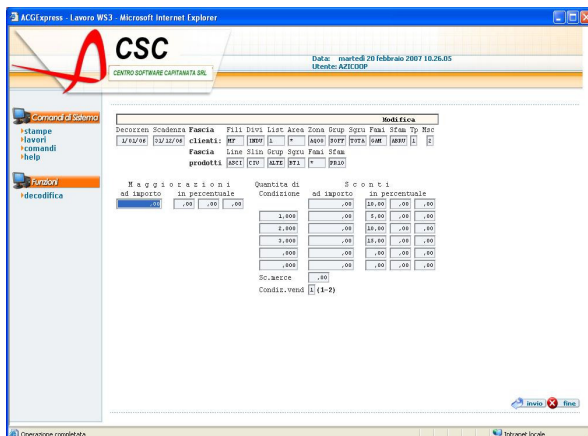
ACGExpress - Lavoro WS3 - Microsoft Internet Explorer

CSC
CENTRO SOFTWARE CAPITANATA SRL

Data: martedì 20 febbraio 2007 10.26.05
Utente: AZICOOP

Comandi di Sistema
stampe
lavori
comandi
help

Funzioni
decodifica

Modifica

| Decorren | Scadenza | Fascia | Fili | Divi | List | Area | Zona | Grup | Sgru | Fami | Sfam | Tp | Nsc |
|---|---|---|---|---|---|---|---|---|---|---|---|---|---|
| 1/01/06 | 31/12/06 | clienti: | MF | INDU | 1 | * | AG05 | SOFT | TUTA | GAM | ABBU | 1 | 2 |
| | | Fascia | Line | Slin | Grup | Sgru | Fami | Sfam | | | | | |
| | | prodotti | ASCI | CTU | ALTE | RT1 | * | PR10 | | | | | |

Maggiorazioni
ad importo | in percentuale
,00 | ,00 | ,00 | ,00

| Quantità di Condizione | Sconti ad importo | in percentuale | | |
|---|---|---|---|---|
| | ,00 | 10,00 | ,00 | ,00 |
| 1,000 | ,00 | 5,00 | ,00 | ,00 |
| 2,000 | ,00 | 10,00 | ,00 | ,00 |
| 3,000 | ,00 | 15,00 | ,00 | ,00 |
| ,000 | ,00 | ,00 | ,00 | ,00 |
| ,000 | ,00 | ,00 | ,00 | ,00 |

Sc.merce ,00
Condiz.vend 1 (1-2)

invio fine

Operazione completata
Intranet locale